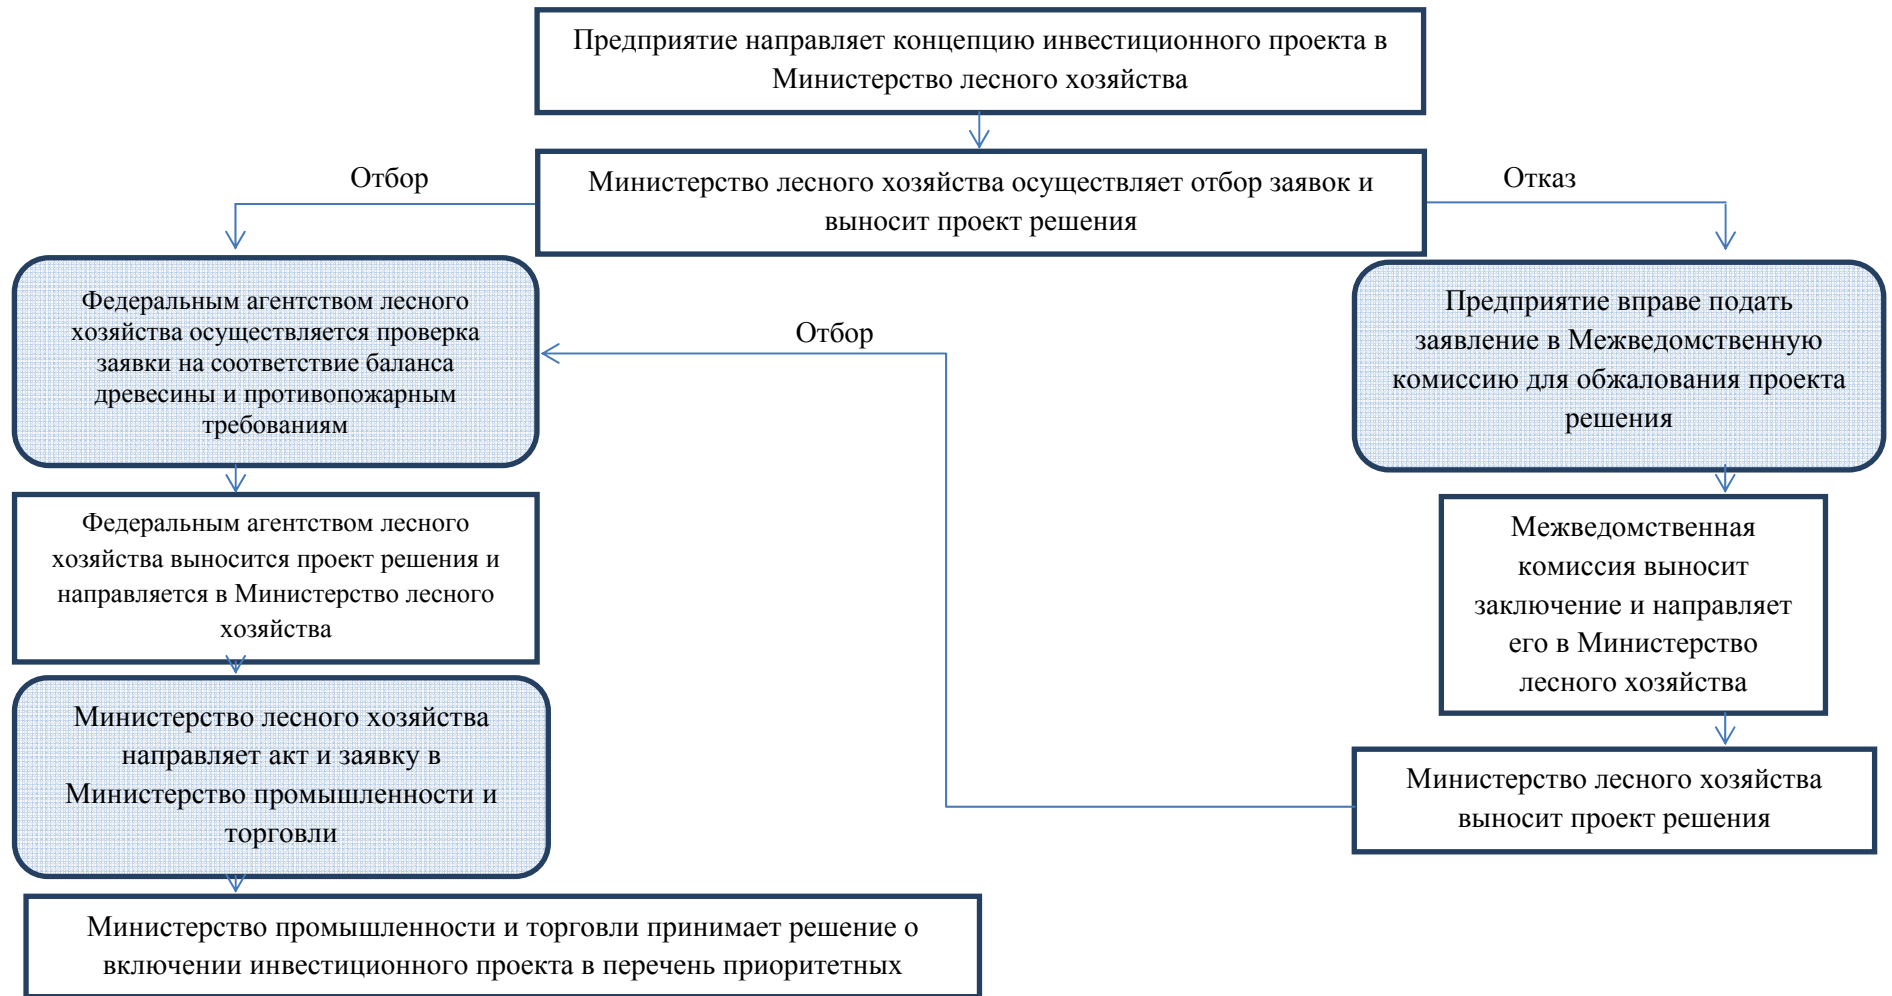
Предприятие направляет концепцию инвестиционного проекта в Министерство лесного хозяйства

Отбор

Министерство лесного хозяйства осуществляет отбор заявок и выносит проект решения

Отказ

Федеральным агентством лесного хозяйства осуществляется проверка заявки на соответствие баланса древесины и противопожарным требованиям

Отбор

Предприятие вправе подать заявление в Межведомственную комиссию для обжалования проекта решения

Федеральным агентством лесного хозяйства выносится проект решения и направляется в Министерство лесного хозяйства

Межведомственная комиссия выносит заключение и направляет его в Министерство лесного хозяйства

Министерство лесного хозяйства направляет акт и заявку в Министерство промышленности и торговли

Министерство лесного хозяйства выносит проект решения

Министерство промышленности и торговли принимает решение о включении инвестиционного проекта в перечень приоритетных